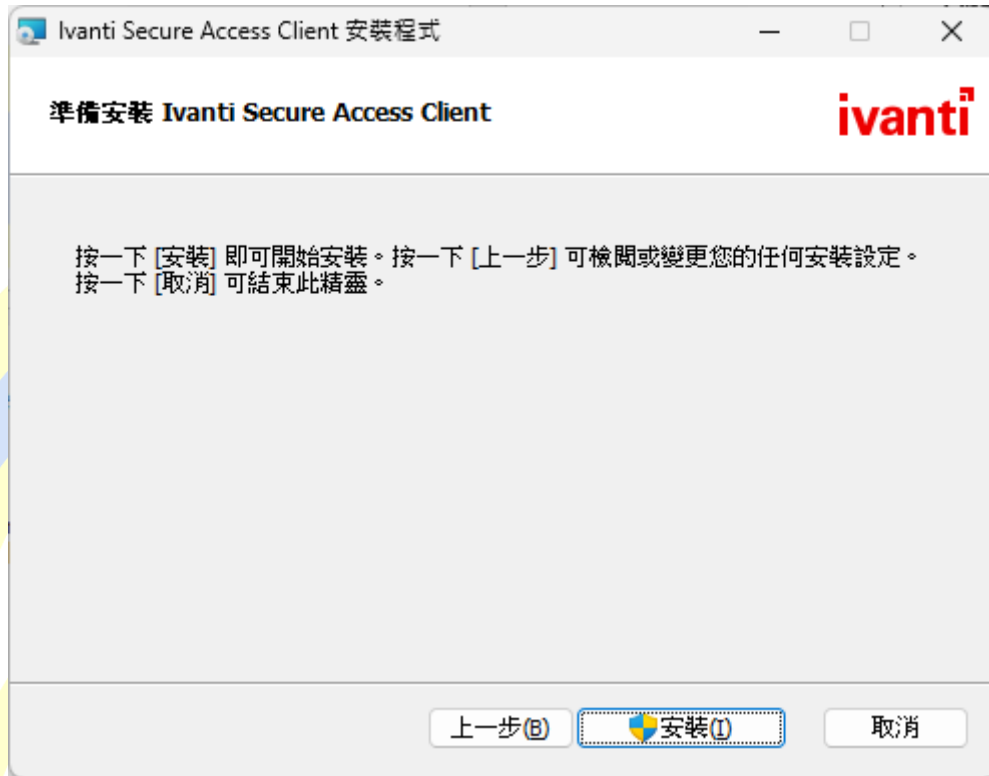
Ivanti Secure Access Client 安裝程式

準備安裝 Ivanti Secure Access Client

ivanti

按一下 [安裝] 即可開始安裝。按一下 [上一步] 可檢閱或變更您的任何安裝設定。按一下 [取消] 可結束此精靈。

上一步(B)

安裝(I)

取消